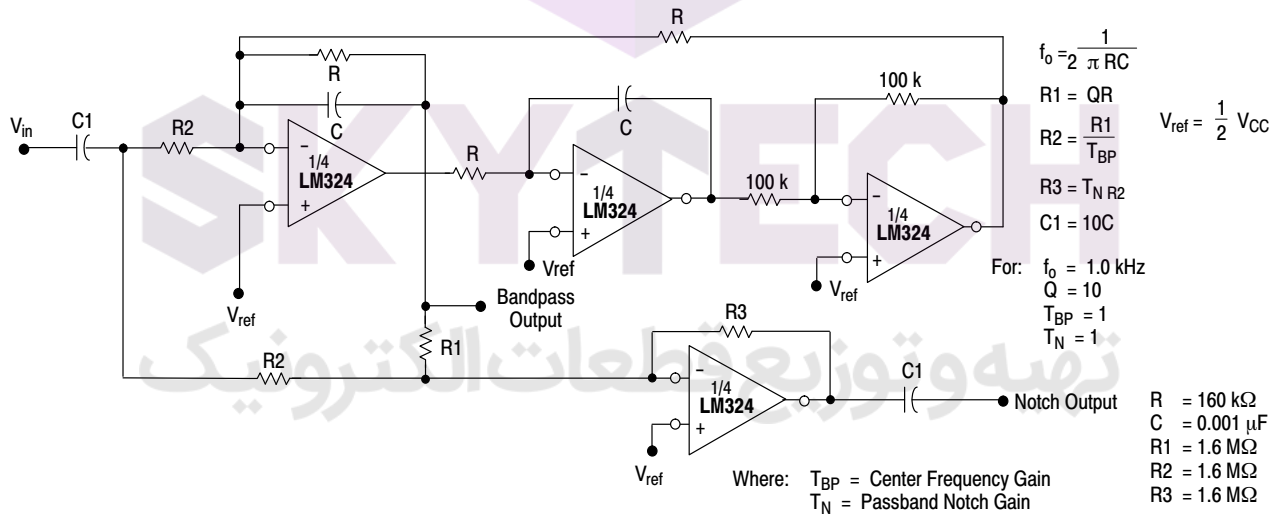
SKYTECH

تهیه و توزیع قطعات الکترونیک

R

R

C

R

C

100 k

100 k

$V_{in}$

C1

R2

$-$

1/4

LM324

+

$V_{ref}$

$-$

1/4

LM324

+

Vref

$-$

1/4

LM324

+

$V_{ref}$

Bandpass Output

R1

R2

R3

$-$

1/4

LM324

+

$V_{ref}$

C1

Notch Output

$f_o = 2\frac{1}{\pi RC}$

R1 = QR

R2 = $\frac{R1}{T_{BP}}$

R3 = $T_{N\,R2}$

C1 = 10C

$V_{ref} = \frac{1}{2}\ V_{CC}$

For: $f_o$ = 1.0 kHz
Q = 10
$T_{BP}$ = 1
$T_N$ = 1

R = 160 kΩ
C = 0.001 μF
R1 = 1.6 MΩ
R2 = 1.6 MΩ
R3 = 1.6 MΩ

Where: $T_{BP}$ = Center Frequency Gain
$T_N$ = Passband Notch Gain